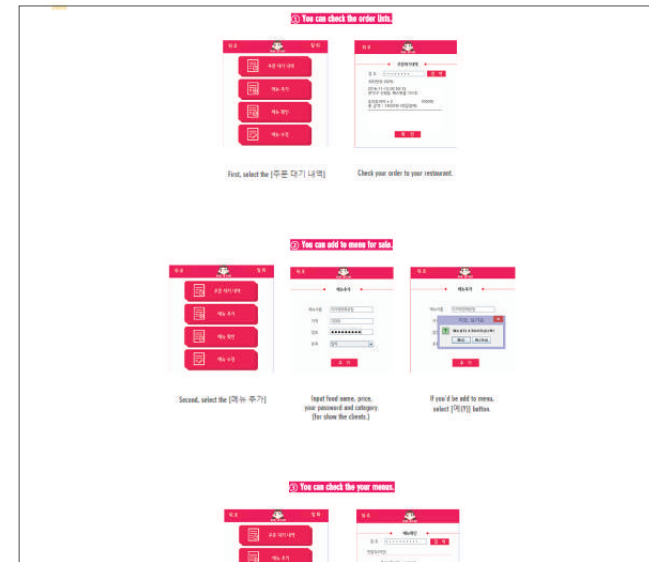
① You can check the order lists.

주문 대기 내역

메뉴 추가

메뉴 확인

메뉴 수정

조 회

확 인

First, select the [주문 대기 내역]

Check your order to your restaurant.

② You can add to menu for sale.

주문 대기 내역

메뉴 추가

메뉴 확인

메뉴 수정

메뉴추가

추 가

Second, select the [메뉴 추가]

Input food name, price, your password and category. (for show the clients.)

If you'd be add to menu, select [예(Y)] button.

③ You can check the your menus.

주문 대기 내역

메뉴 추가

메뉴확인

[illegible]